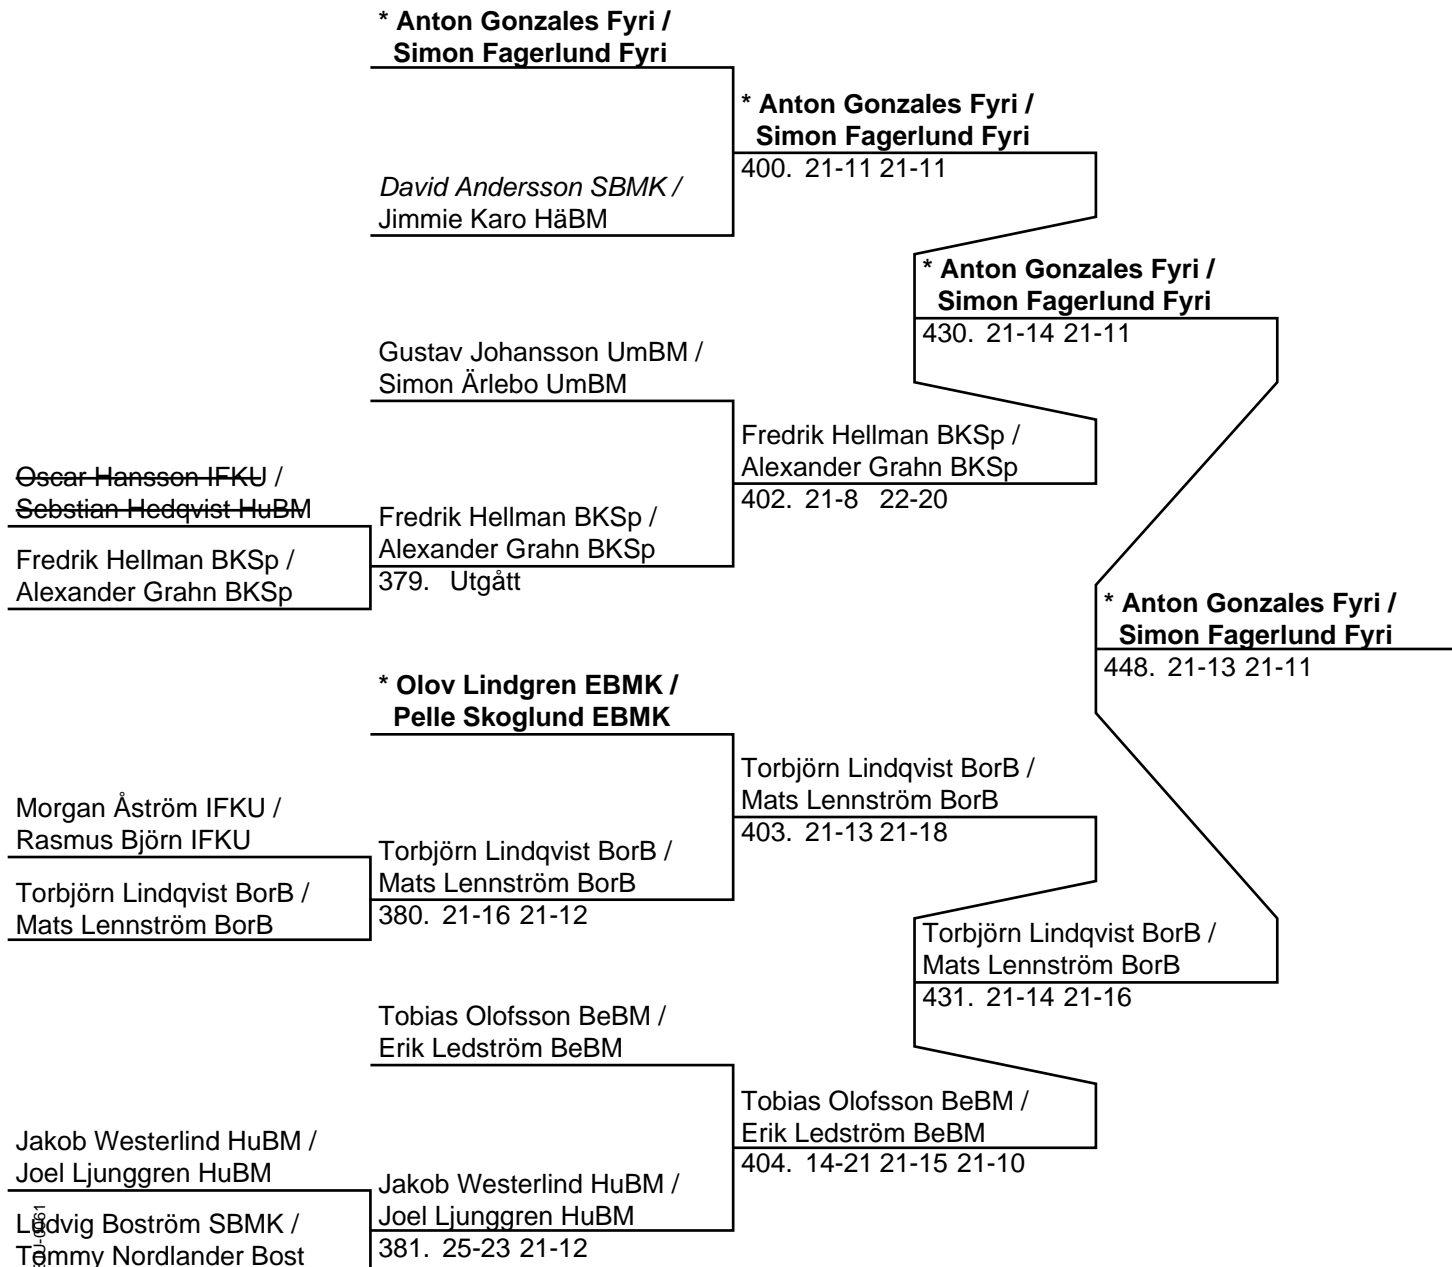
* Anton Gonzales Fyri /
Simon Fagerlund Fyri

* Anton Gonzales Fyri /
Simon Fagerlund Fyri
400. 21-11 21-11

David Andersson SBMK /
Jimmie Karo HäBM

* Anton Gonzales Fyri /
Simon Fagerlund Fyri
430. 21-14 21-11

Gustav Johansson UmBM /
Simon Ärlebo UmBM

Fredrik Hellman BKSp /
Alexander Grahn BKSp
402. 21-8 22-20

Oscar Hansson IFKU /
Sebstian Hedqvist HuBM

Fredrik Hellman BKSp /
Alexander Grahn BKSp

Fredrik Hellman BKSp /
Alexander Grahn BKSp
379. Utgått

* Anton Gonzales Fyri /
Simon Fagerlund Fyri
448. 21-13 21-11

* Olov Lindgren EBMK /
Pelle Skoglund EBMK

Torbjörn Lindqvist BorB /
Mats Lennström BorB
403. 21-13 21-18

Morgan Åström IFKU /
Rasmus Björn IFKU

Torbjörn Lindqvist BorB /
Mats Lennström BorB
380. 21-16 21-12

Torbjörn Lindqvist BorB /
Mats Lennström BorB

Torbjörn Lindqvist BorB /
Mats Lennström BorB
431. 21-14 21-16

Tobias Olofsson BeBM /
Erik Ledström BeBM

Tobias Olofsson BeBM /
Erik Ledström BeBM
404. 14-21 21-15 21-10

Jakob Westerlind HuBM /
Joel Ljunggren HuBM

Jakob Westerlind HuBM /
Joel Ljunggren HuBM
381. 25-23 21-12

Ludvig Boström SBMK /
Tommy Nordlander Bost